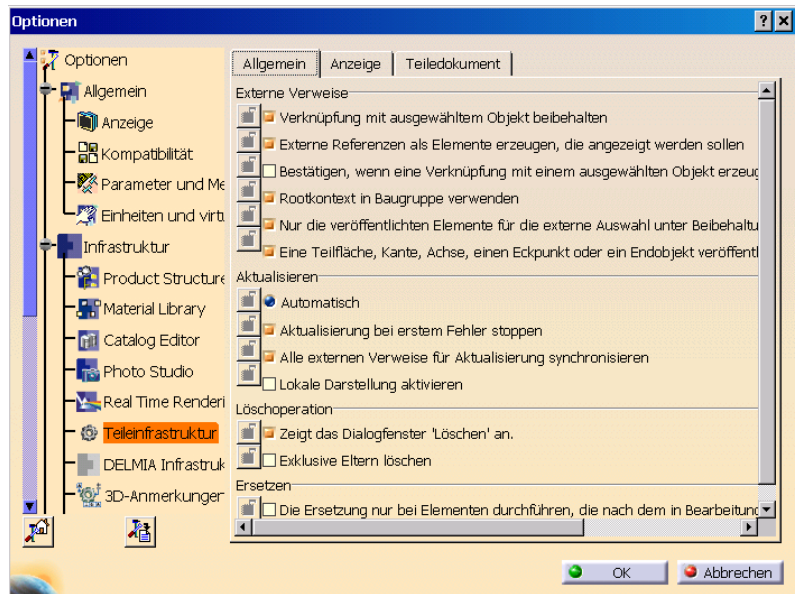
Optionen

Optionen
Allgemein
Anzeige
Kompatibilität
Parameter und Me
Einheiten und virt
Infrastruktur
Product Structure
Material Library
Catalog Editor
Photo Studio
Real Time Renderi
Teileinfrastruktur
DELMIA Infrastruk
3D-Anmerkunger

Allgemein | Anzeige | Teiledokument

Externe Verweise
Verknüpfung mit ausgewähltem Objekt beibehalten
Externe Referenzen als Elemente erzeugen, die angezeigt werden sollen
Bestätigen, wenn eine Verknüpfung mit einem ausgewählten Objekt erzeug
Rootkontext in Baugruppe verwenden
Nur die veröffentlichten Elemente für die externe Auswahl unter Beibehaltu
Eine Teilfläche, Kante, Achse, einen Eckpunkt oder ein Endobjekt veröffentl

Aktualisieren
Automatisch
Aktualisierung bei erstem Fehler stoppen
Alle externen Verweise für Aktualisierung synchronisieren
Lokale Darstellung aktivieren

Löschoperation
Zeigt das Dialogfenster 'Löschen' an.
Exklusive Eltern löschen

Ersetzen
Die Ersetzung nur bei Elementen durchführen, die nach dem in Bearbeitung

OK
Abbrechen